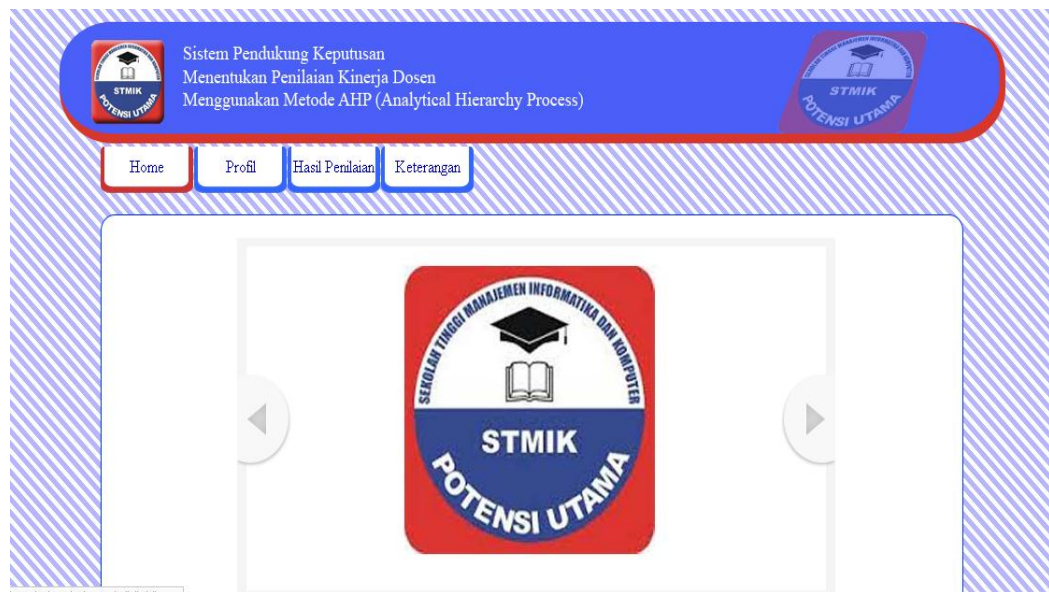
STMIK POTENSI UTAMA

Sistem Pendukung Keputusan
Menentukan Penilaian Kinerja Dosen
Menggunakan Metode AHP (Analytical Hierarchy Process)

STMIK POTENSI UTAMA

Home | Profil | Hasil Penilaian | Keterangan

SEKOLAH TINGGI MANAJEMEN INFORMATIKA DAN KOMPUTER
STMIK
POTENSI UTAMA

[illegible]